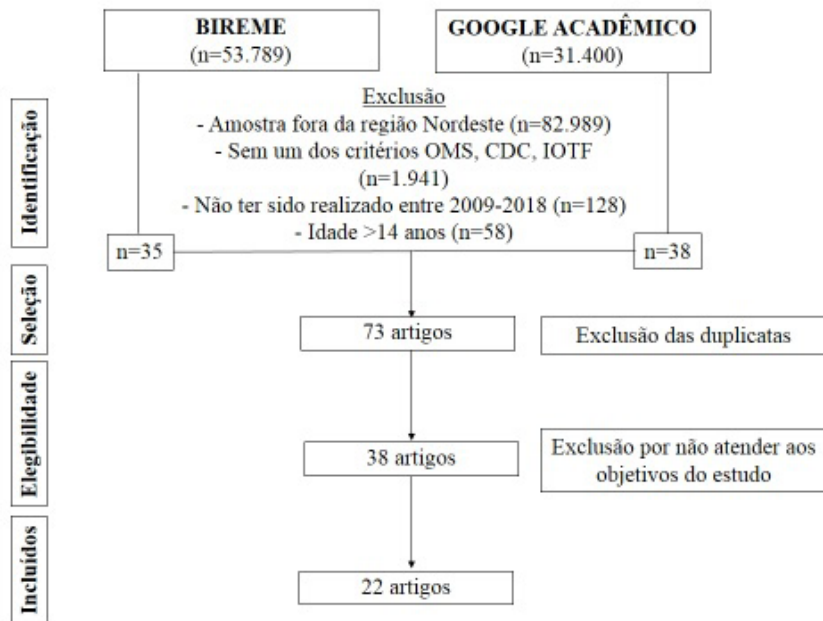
BIREME
(n=53.789)

GOOGLE ACADÊMICO
(n=31.400)

Identificação

Exclusão
- Amostra fora da região Nordeste (n=82.989)
- Sem um dos critérios OMS, CDC, IOTF (n=1.941)
- Não ter sido realizado entre 2009-2018 (n=128)
- Idade >14 anos (n=58)

n=35

n=38

Seleção

73 artigos

Exclusão das duplicatas

Elegibilidade

38 artigos

Exclusão por não atender aos objetivos do estudo

Incluídos

22 artigos